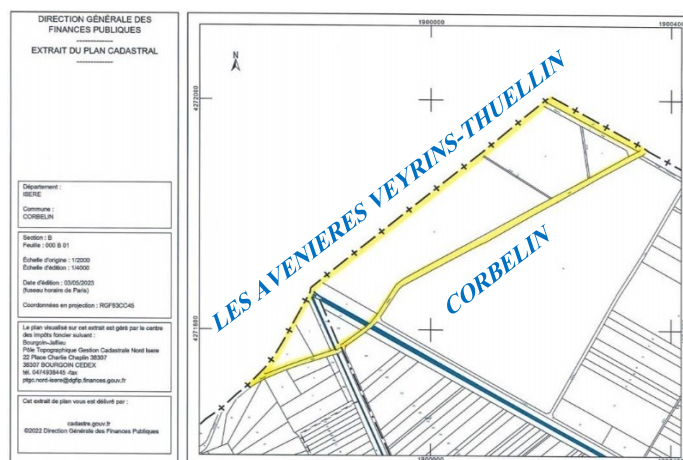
DIRECTION GÉNÉRALE DES FINANCES PUBLIQUES
----------
EXTRAIT DU PLAN CADASTRAL
----------

Département :
ISERE

Commune :
CORBELIN

Section : B
Feuille : 000 B 01

Échelle d'origine : 1/2000
Échelle d'édition : 1/4000

Date d'édition : 03/05/2023
(fuseau horaire de Paris)

Coordonnées en projection : RGF93CC45

Le plan visualisé sur cet extrait est géré par le centre des impôts foncier suivant :
Bourgoin-Jallieu
Pôle Topographique Gestion Cadastrale Nord Isere
22 Place Charlie Chaplin 38307
38307 BOURGOIN CEDEX
tél. 0474938445 -fax
ptgc.nord-isere@dgfip.finances.gouv.fr

Cet extrait de plan vous est délivré par :

cadastre.gouv.fr
©2022 Direction Générale des Finances Publiques

1900000
1900400
4271800
4271600
1900000
N

LES AVENIERES VEYRINS-THUELLIN
CORBELIN